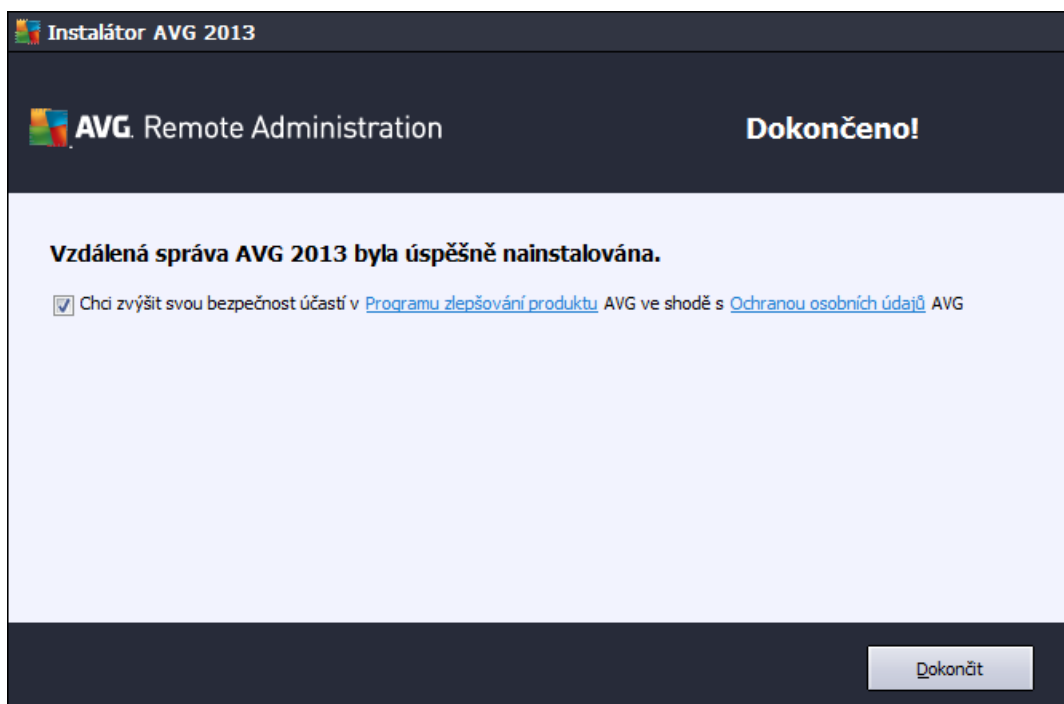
Instalátor AVG 2013

AVG. Remote Administration

Dokončeno!

Vzdálená správa AVG 2013 byla úspěšně nainstalována.

Chci zvýšit svou bezpečnost účastí v Programu zlepšování produktu AVG ve shodě s Ochranou osobních údajů AVG

Dokončit